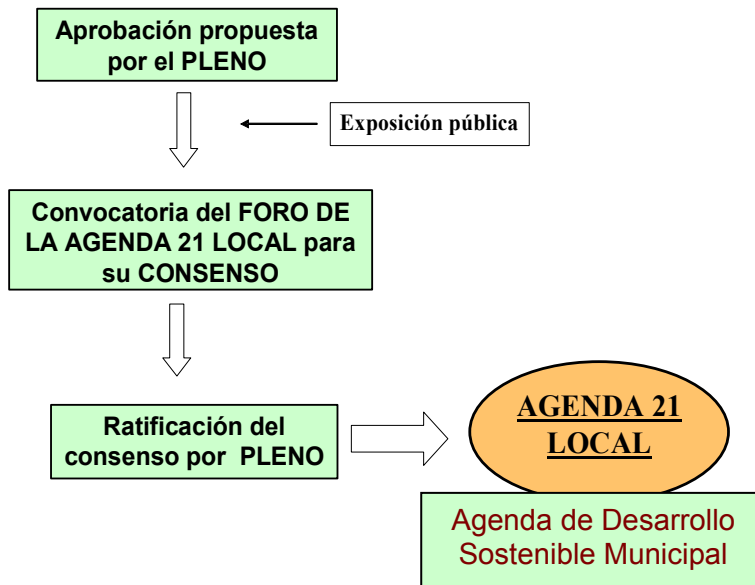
Aprobación propuesta por el PLENO

Exposición pública

Convocatoria del FORO DE LA AGENDA 21 LOCAL para su CONSENSO

Ratificación del consenso por PLENO

AGENDA 21 LOCAL

Agenda de Desarrollo Sostenible Municipal